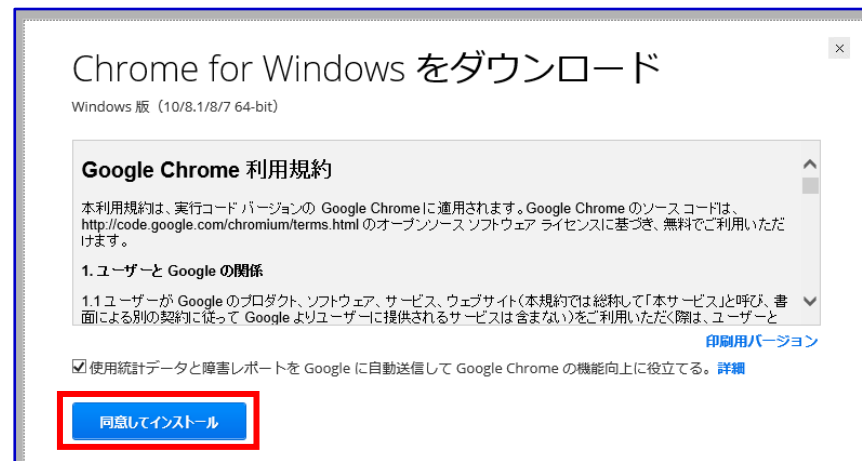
×

Chrome for Windows をダウンロード

Windows 版（10/8.1/8/7 64-bit）

Google Chrome 利用規約

本利用規約は、実行コード バージョンの Google Chrome に適用されます。Google Chrome のソース コードは、http://code.google.com/chromium/terms.html のオープンソース ソフトウェア ライセンスに基づき、無料でご利用いただけます。

1. ユーザーと Google の関係

1.1 ユーザーが Google のプロダクト、ソフトウェア、サービス、ウェブサイト（本規約では総称して「本サービス」と呼び、書面による別の契約に従って Google よりユーザーに提供されるサービスは含まない）をご利用いただく際は、ユーザーと

印刷用バージョン

☑ 使用統計データと障害レポートを Google に自動送信して Google Chrome の機能向上に役立てる。詳細

同意してインストール